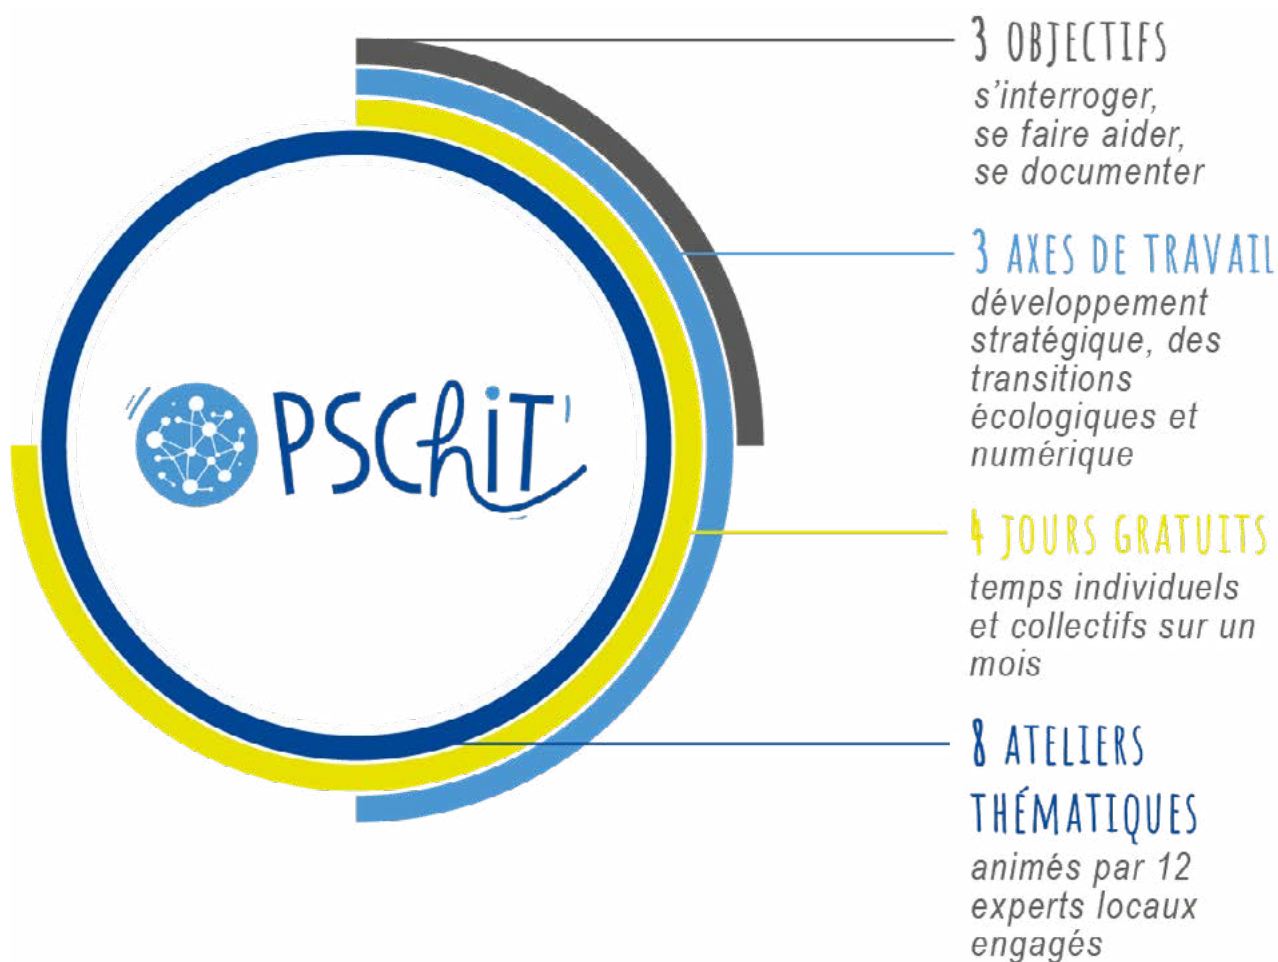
PSCHIT'

3 OBJECTIFS
s'interroger, se faire aider, se documenter

3 AXES DE TRAVAIL
développement stratégique, des transitions écologiques et numérique

4 JOURS GRATUITS
temps individuels et collectifs sur un mois

8 ATELIERS THÉMATIQUES
animés par 12 experts locaux engagés